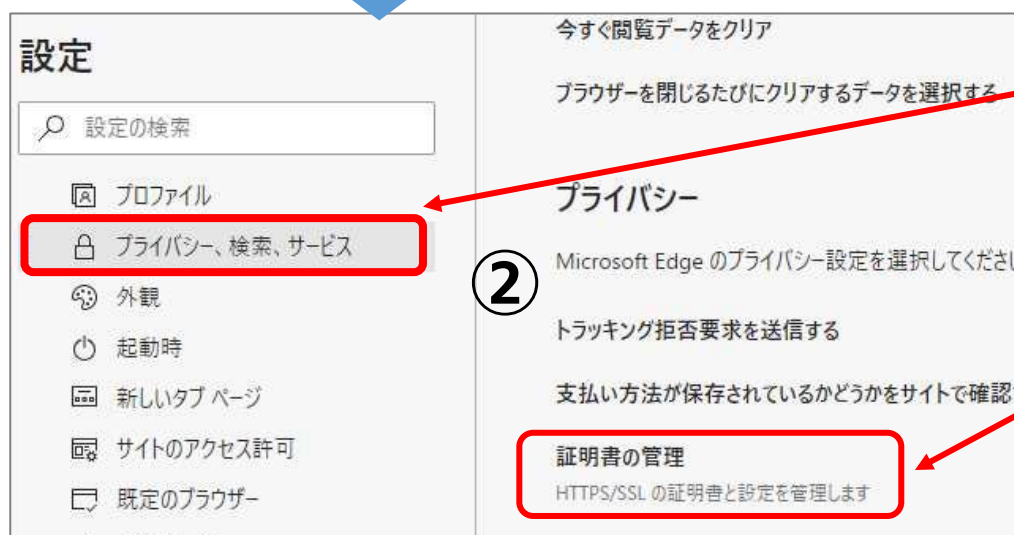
設定

設定の検索

プロファイル

プライバシー、検索、サービス

外観

起動時

新しいタブ ページ

サイトのアクセス許可

既定のブラウザー

今すぐ閲覧データをクリア

ブラウザーを閉じるたびにクリアするデータを選択する

プライバシー

②

Microsoft Edge のプライバシー設定を選択してくださ

トラッキング拒否要求を送信する

支払い方法が保存されているかどうかをサイトで確認

証明書の管理

HTTPS/SSL の証明書と設定を管理します